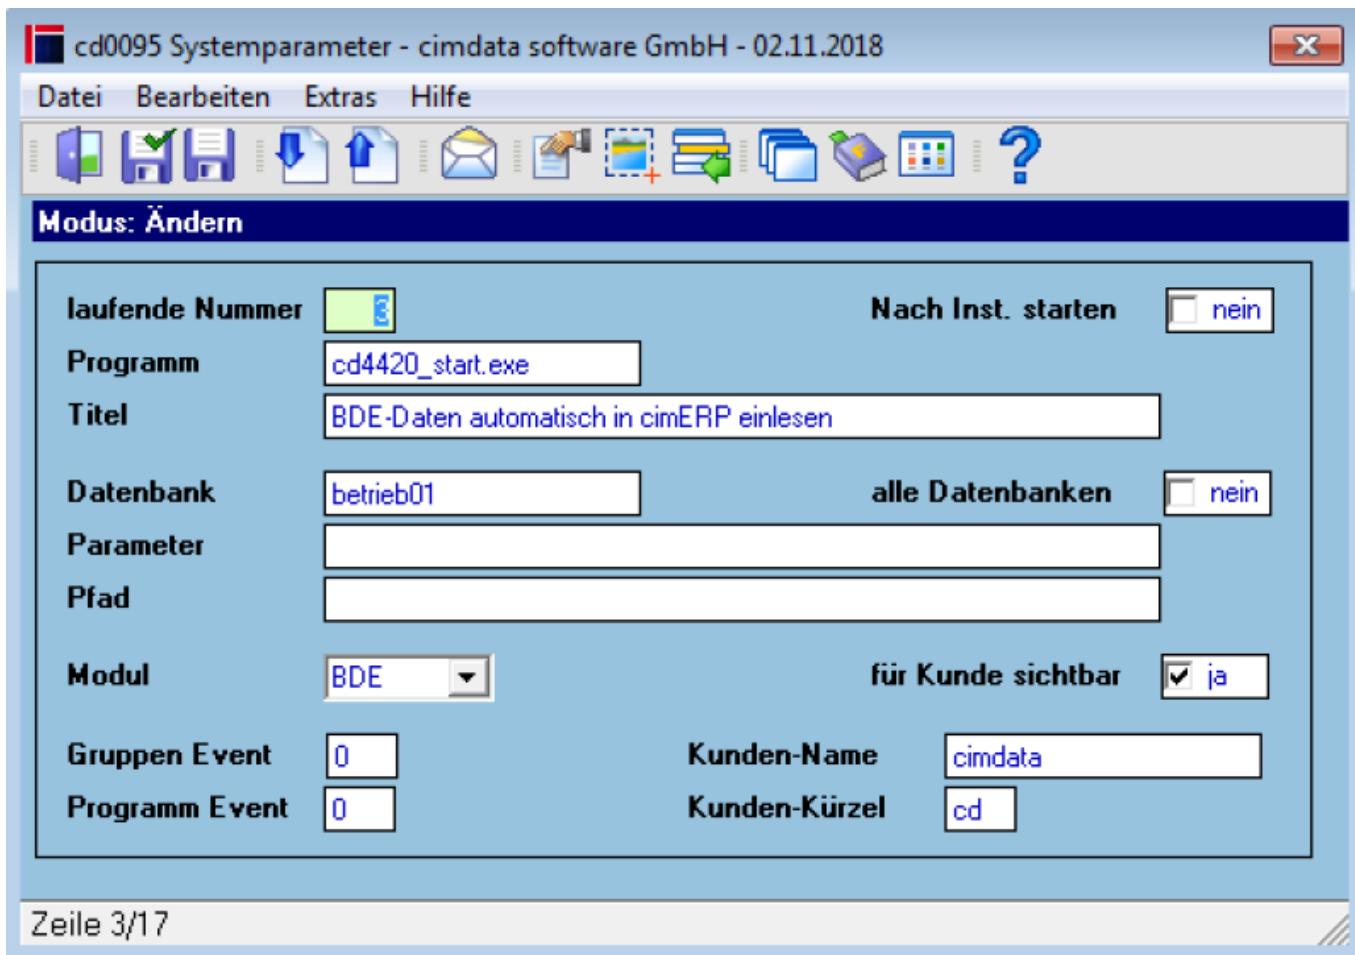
cd0095 Systemparameter - cimdata software GmbH - 02.11.2018

Datei Bearbeiten Extras Hilfe

Modus: Ändern

laufende Nummer 3
Nach Inst. starten nein
Programm cd4420_start.exe
Titel BDE-Daten automatisch in cimERP einlesen
Datenbank betrieb01
alle Datenbanken nein
Parameter
Pfad
Modul BDE
für Kunde sichtbar ja
Gruppen Event 0
Kunden-Name cimdata
Programm Event 0
Kunden-Kürzel cd

Zeile 3/17